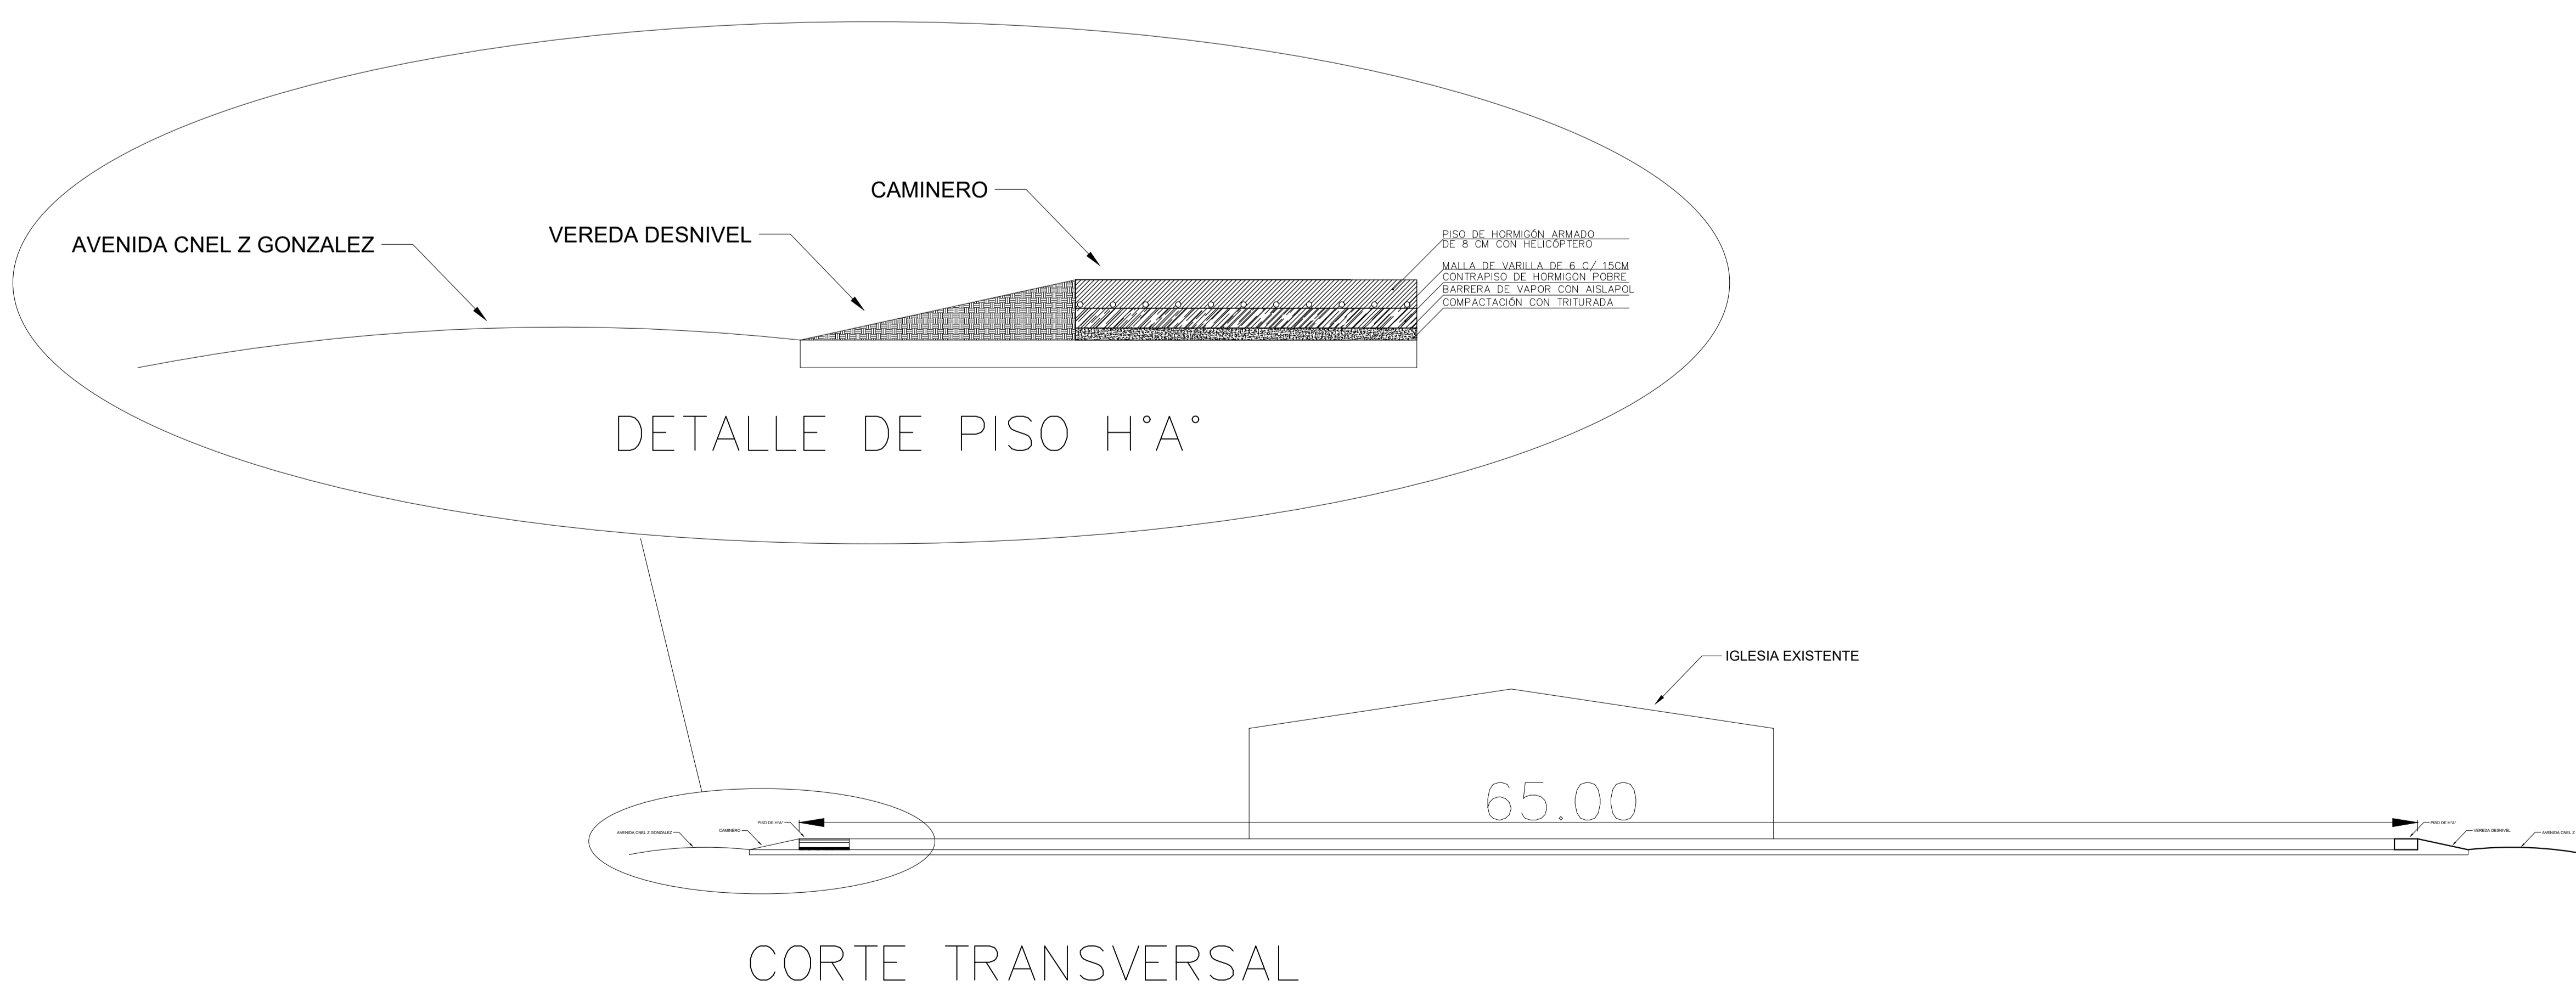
CAMINERO

AVENIDA CNEL Z GONZALEZ

VEREDA DESNIVEL

PISO DE HORMIGÓN ARMADO DE 8 CM CON HELICOPTERO

MALLA DE VARILLA DE 6 C/ 15CM

CONTRAPISO DE HORMIGON POBRE

BARRERA DE VAPOR CON AISLAPOL

COMPACTACIÓN CON TRITURADA

DETALLE DE PISO H°A°

IGLESIA EXISTENTE

65.00

AVENIDA CNEL Z GONZALEZ

CAMINERO

PISO DE H°A°

PISO DE H°A°

VEREDA DESNIVEL

AVENIDA CNEL Z

CORTE TRANSVERSAL